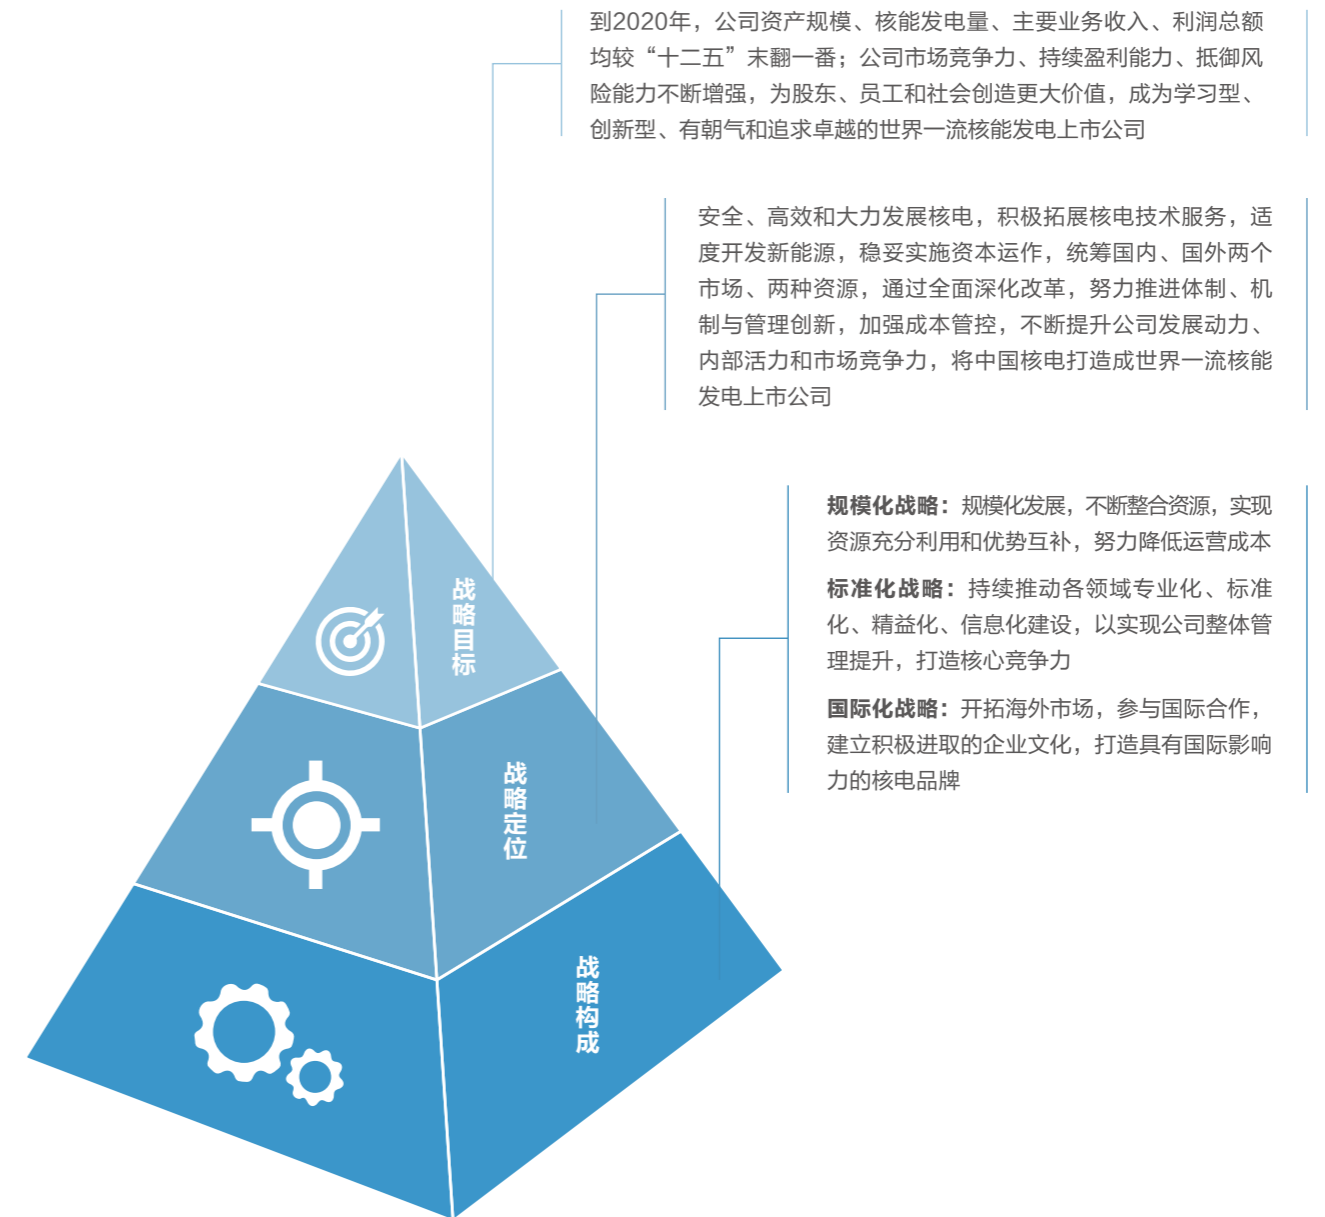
到2020年，公司资产规模、核能发电量、主要业务收入、利润总额均较“十二五”末翻一番；公司市场竞争力、持续盈利能力、抵御风险能力不断增强，为股东、员工和社会创造更大价值，成为学习型、创新型、有朝气和追求卓越的世界一流核能发电上市公司

安全、高效和大力发展核电，积极拓展核电技术服务，适度开发新能源，稳妥实施资本运作，统筹国内、国外两个市场、两种资源，通过全面深化改革，努力推进体制、机制与管理创新，加强成本管控，不断提升公司发展动力、内部活力和市场竞争力，将中国核电打造成世界一流核能发电上市公司

**规模化战略：**规模化发展，不断整合资源，实现资源充分利用和优势互补，努力降低运营成本

**标准化战略：**持续推动各领域专业化、标准化、精益化、信息化建设，以实现公司整体管理提升，打造核心竞争力

**国际化战略：**开拓海外市场，参与国际合作，建立积极进取的企业文化，打造具有国际影响力的核电品牌

战略目标

战略定位

战略构成